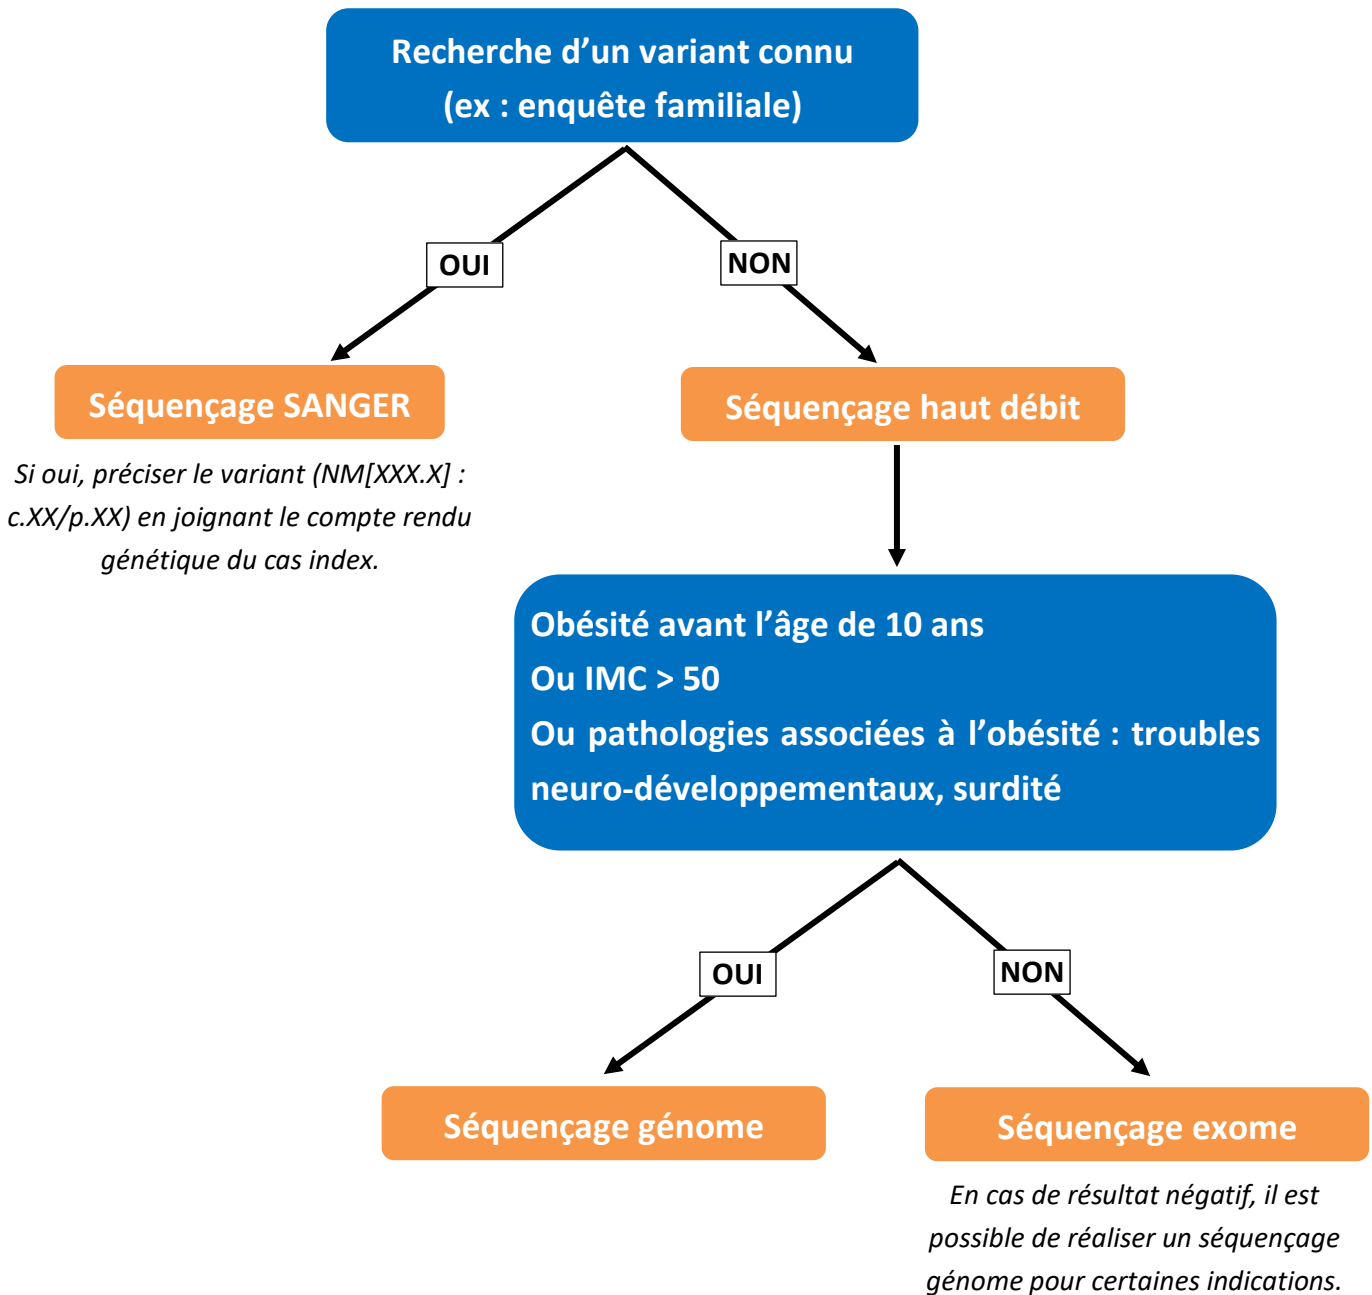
Recherche d’un variant connu
(ex : enquête familiale)

OUI

NON

Séquençage SANGER

Si oui, préciser le variant (NM[XXX.X] : c.XX/p.XX) en joignant le compte rendu génétique du cas index.

Séquençage haut débit

Obésité avant l’âge de 10 ans
Ou IMC > 50
Ou pathologies associées à l’obésité : troubles neuro-développementaux, surdité

OUI

NON

Séquençage génome

Séquençage exome

En cas de résultat négatif, il est possible de réaliser un séquençage génome pour certaines indications.